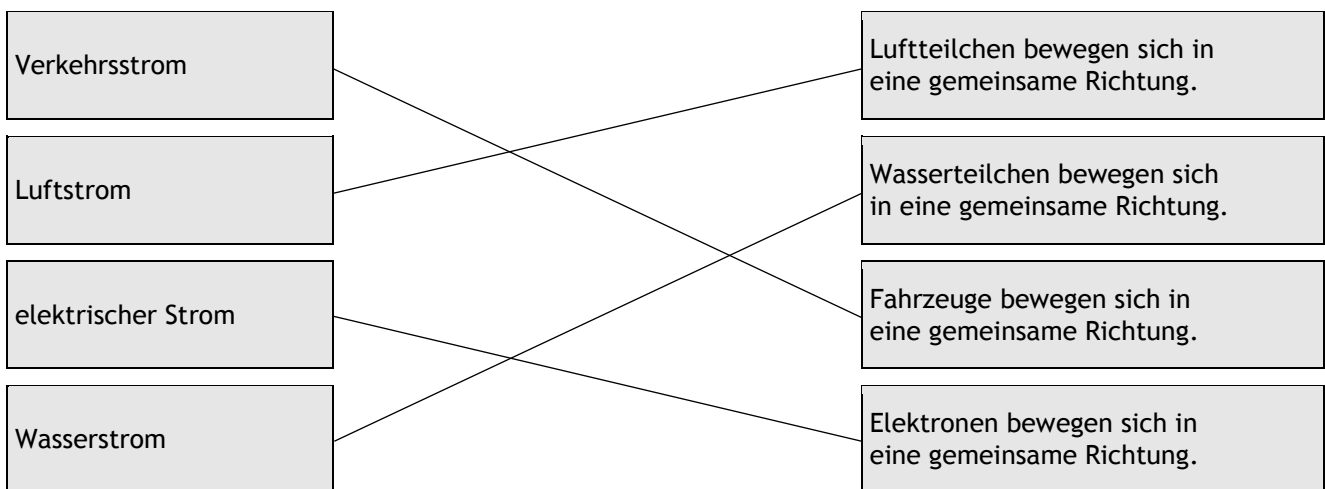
Verkehrsstrom

Luftstrom

elektrischer Strom

Wasserstrom

Luftteilchen bewegen sich in eine gemeinsame Richtung.

Wasserteilchen bewegen sich in eine gemeinsame Richtung.

Fahrzeuge bewegen sich in eine gemeinsame Richtung.

Elektronen bewegen sich in eine gemeinsame Richtung.